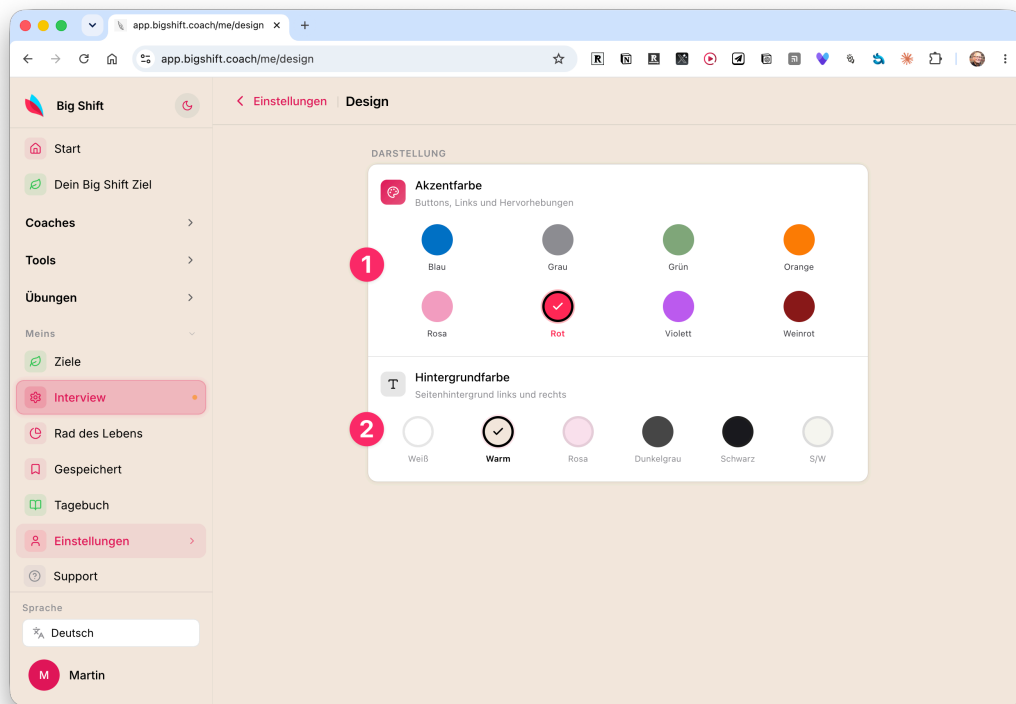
app.bigshift.coach/me/design ×
+
app.bigshift.coach/me/design

Big Shift
Start
Dein Big Shift Ziel
Coaches
Tools
Übungen
Meins
Ziele
Interview
Rad des Lebens
Gespeichert
Tagebuch
Einstellungen
Support
Sprache
Deutsch
M Martin

Einstellungen | Design

DARSTELLUNG
Akzentfarbe
Buttons, Links und Hervorhebungen
1
Blau
Grau
Grün
Orange
Rosa
Rot
Violett
Weinrot

Hintergrundfarbe
Seitenhintergrund links und rechts
2
Weiß
Warm
Rosa
Dunkelgrau
Schwarz
S/W